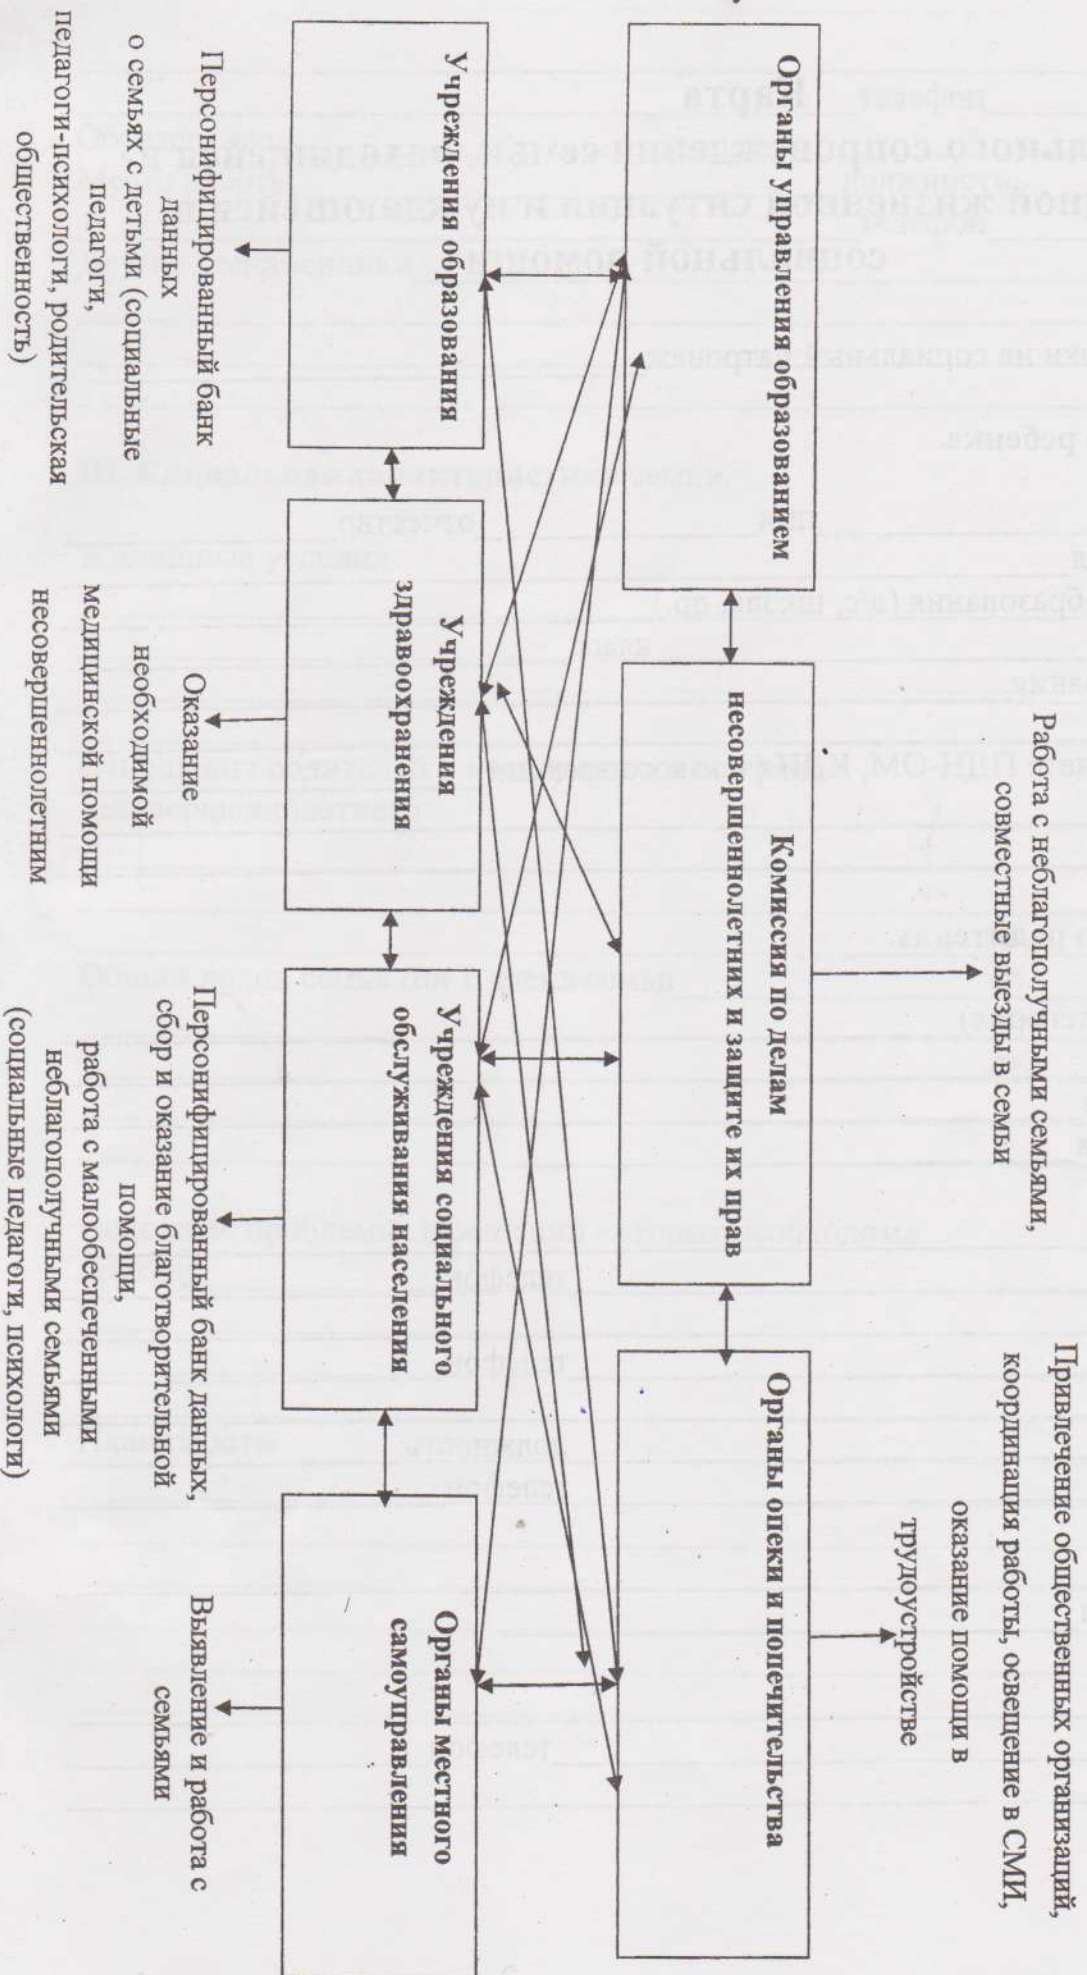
Органы управления образованием

Комиссия по делам несовершеннолетних и защите их прав

Органы опеки и попечительства

Работа с неблагополучными семьями, совместные выезды в семьи

Привлечение общественных организаций, координация работы, освещение в СМИ, оказание помощи в трудоустройстве

Учреждения образования

Учреждения здравоохранения

Учреждения социального обслуживания населения

Органы местного самоуправления

Персонифицированный банк данных о семьях с детьми (социальные педагоги, педагоги-психологи, родительская общественность)

Оказание необходимой медицинской помощи несовершеннолетним

Персонифицированный банк данных, сбор и оказание благотворительной помощи, работа с малообеспеченными неблагополучными семьями (социальные педагоги, психологи)

Выявление и работа с семьями